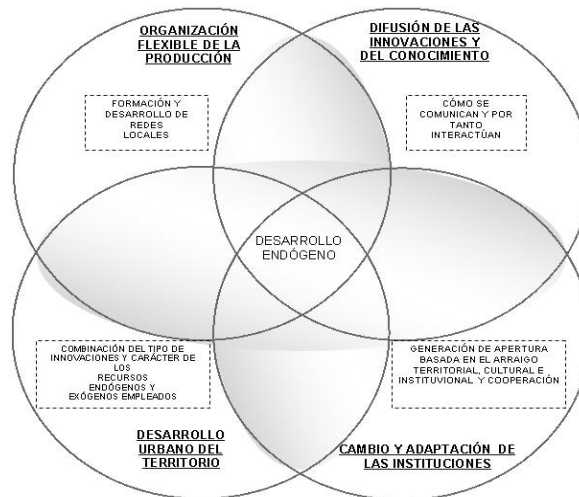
ORGANIZACIÓN FLEXIBLE DE LA PRODUCCIÓN

FORMACIÓN Y DESARROLLO DE REDES LOCALES

DIFUSIÓN DE LAS INNOVACIONES Y DEL CONOCIMIENTO

CÓMO SE COMUNICAN Y POR TANTO INTERACTÚAN

DESARROLLO ENDÓGENO

COMBINACIÓN DEL TIPO DE INNOVACIONES Y CARÁCTER DE LOS RECURSOS ENDÓGENOS Y EXÓGENOS EMPLEADOS

GENERACIÓN DE APERTURA BASADA EN EL ARRAIGO TERRITORIAL, CULTURAL E INSTITUVIONAL Y COOPERACIÓN

DESARROLLO URBANO DEL TERRITORIO

CAMBIO Y ADAPTACIÓN DE LAS INSTITUCIONES